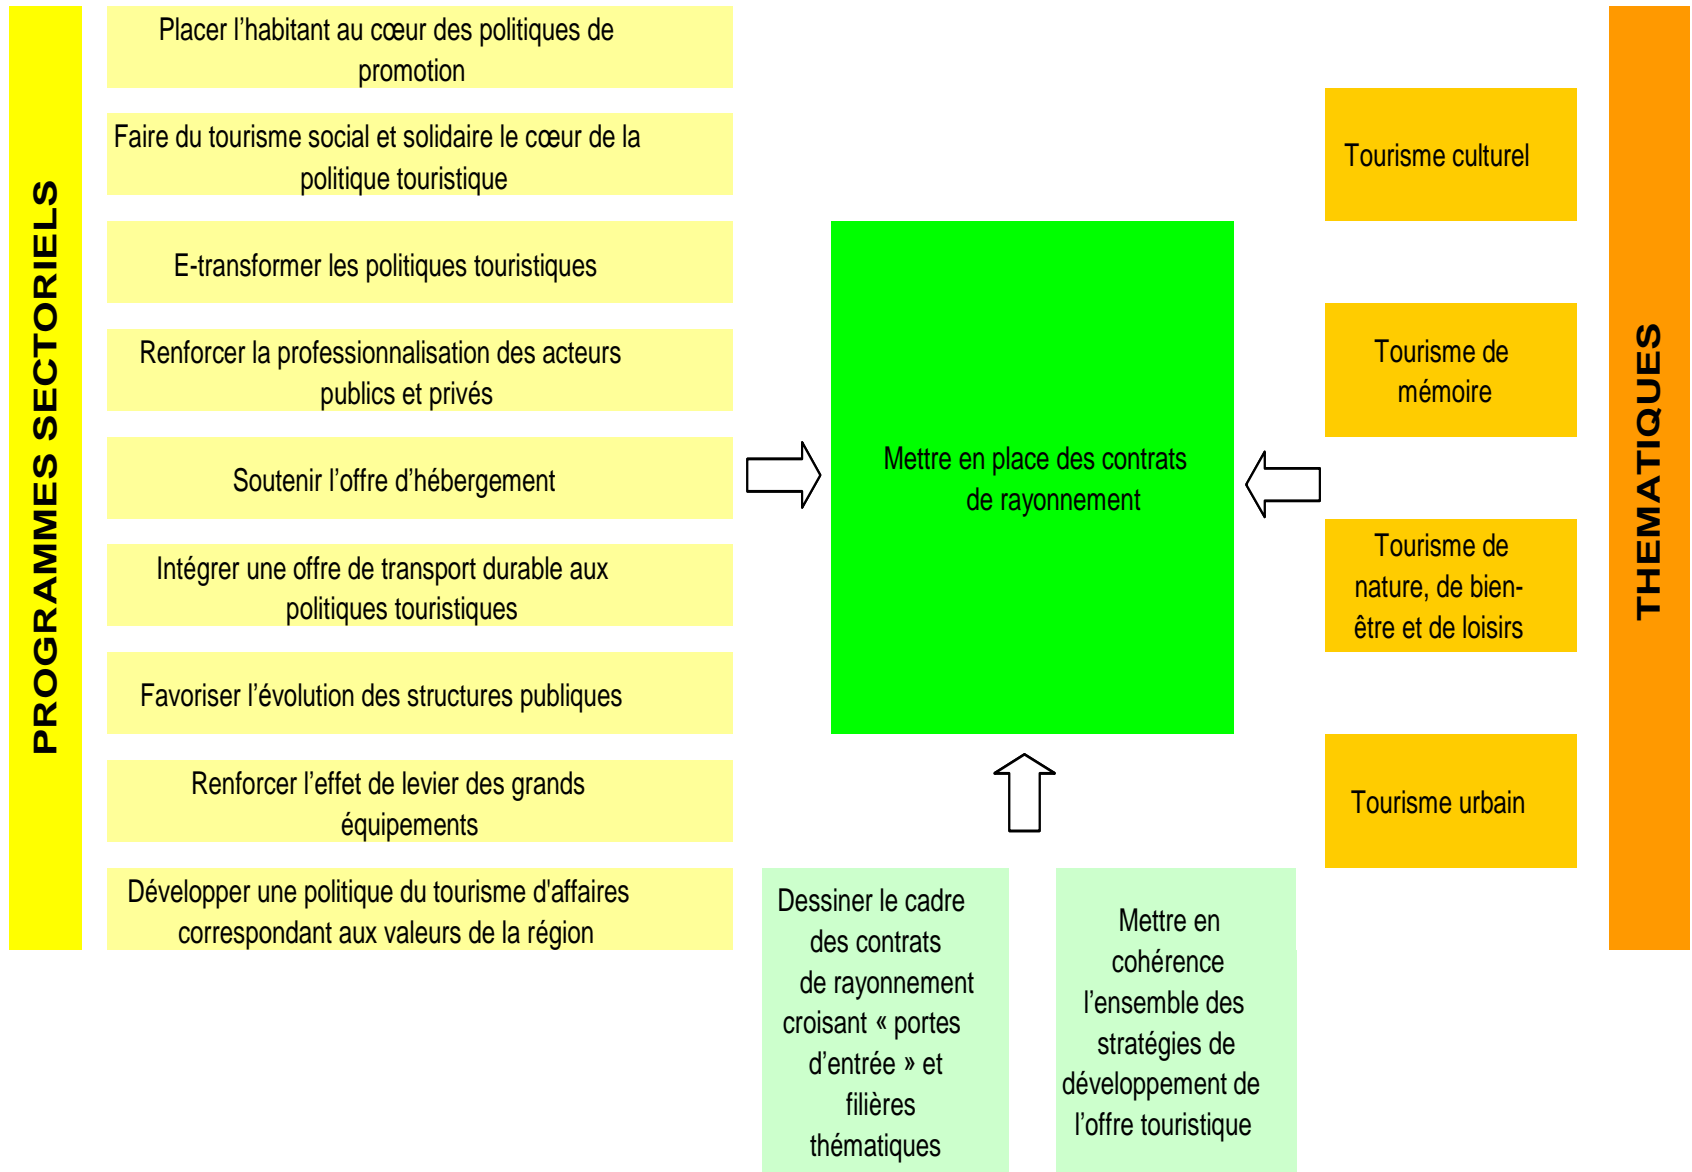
PROGRAMMES SECTORIELS

Placer l’habitant au cœur des politiques de promotion

Faire du tourisme social et solidaire le cœur de la politique touristique

E-transformer les politiques touristiques

Renforcer la professionnalisation des acteurs publics et privés

Soutenir l’offre d’hébergement

Intégrer une offre de transport durable aux politiques touristiques

Favoriser l’évolution des structures publiques

Renforcer l’effet de levier des grands équipements

Développer une politique du tourisme d'affaires correspondant aux valeurs de la région

Mettre en place des contrats de rayonnement

Tourisme culturel

Tourisme de mémoire

Tourisme de nature, de bien-être et de loisirs

Tourisme urbain

THEMATIQUES

Dessiner le cadre des contrats de rayonnement croisant « portes d’entrée » et filières thématiques

Mettre en cohérence l’ensemble des stratégies de développement de l’offre touristique